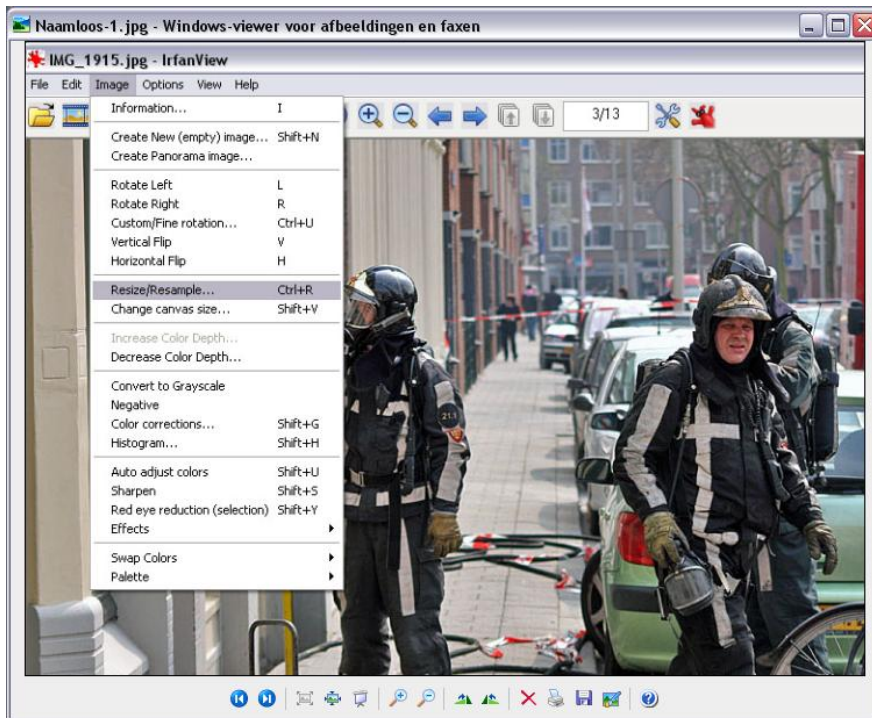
Naamloos-1.jpg - Windows-viewer voor afbeeldingen en faxen

IMG_1915.jpg - IrfanView

File Edit Image Options View Help

3/13

Information... I

Create New (empty) image... Shift+N
Create Panorama image...

Rotate Left L
Rotate Right R
Custom/Fine rotation... Ctrl+U
Vertical Flip V
Horizontal Flip H

Resize/Resample... Ctrl+R
Change canvas size... Shift+V

Increase Color Depth...
Decrease Color Depth...

Convert to Grayscale
Negative
Color corrections... Shift+G
Histogram... Shift+H

Auto adjust colors Shift+U
Sharpen Shift+S
Red eye reduction (selection) Shift+Y
Effects

Swap Colors
Palette

21.1